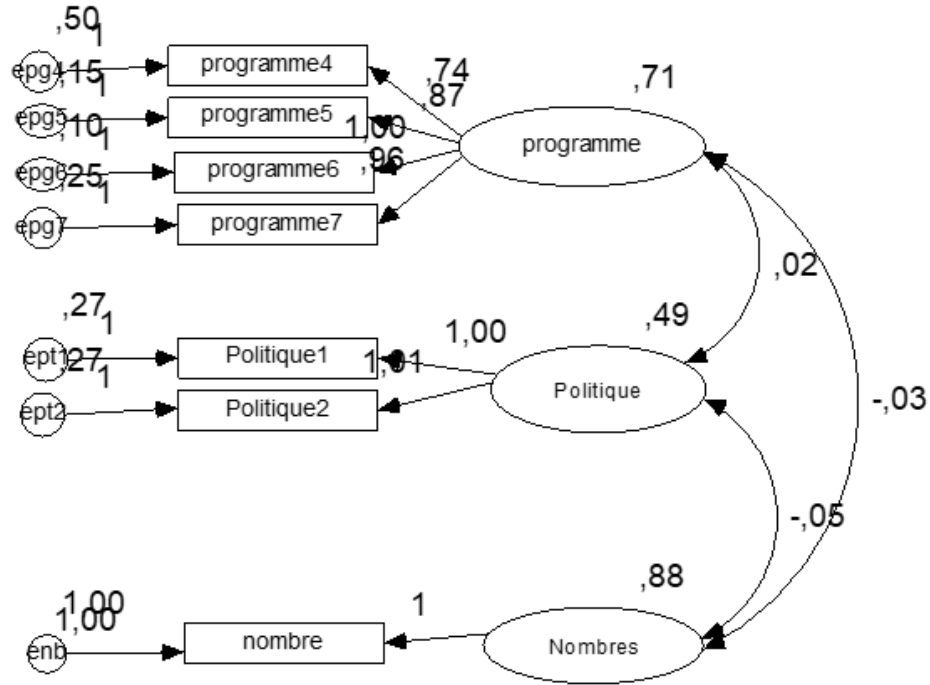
,50
1
epg4
,15
1
programme4
epg5
,10
1
programme5
epg6
,25
1
programme6
epg7
programme7
,74
,87
1,00
,96
,71
programme
,02
,27
1
ept1
,27
1
Politique1
ept2
Politique2
1,00
1,01
,49
Politique
-,03
-,05
,88
1,00
1,00
enb
nombre
1
Nombres